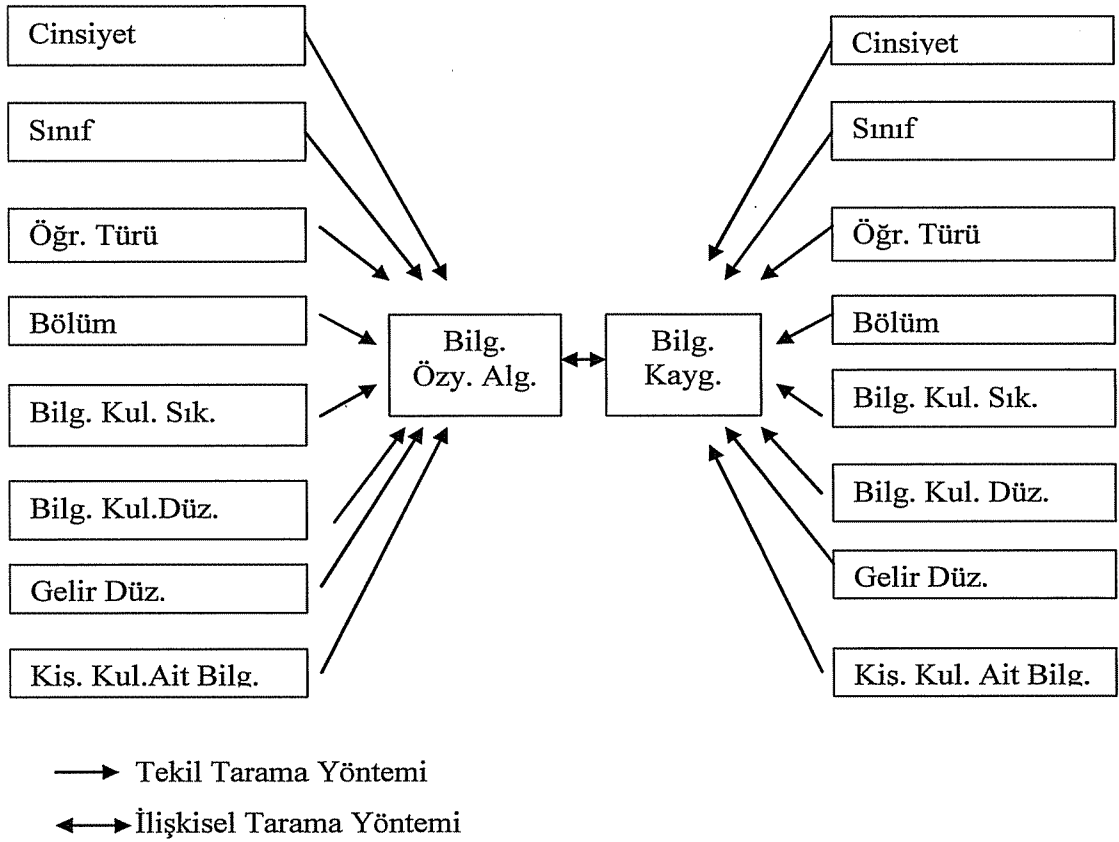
Cinsiyet

Sınıf

Öğr. Türü

Bölüm

Bilg. Kul. Sık.

Bilg. Kul.Düz.

Gelir Düz.

Kiş. Kul.Ait Bilg.

Bilg. Özy. Alg.

Bilg. Kayg.

Cinsiyet

Sınıf

Öğr. Türü

Bölüm

Bilg. Kul. Sık.

Bilg. Kul. Düz.

Gelir Düz.

Kiş. Kul. Ait Bilg.

Tekil Tarama Yöntemi

İlişkisel Tarama Yöntemi